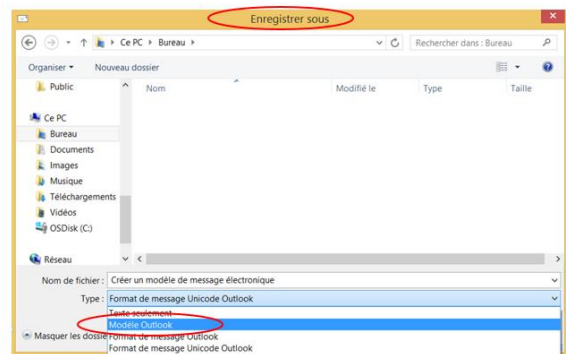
Enregistrer sous

Ce PC ▸ Bureau ▸

Rechercher dans : Bureau

Organiser ▾ Nouveau dossier

Public

Ce PC

Bureau

Documents

Images

Musique

Téléchargements

Vidéos

OSDisk (C:)

Réseau

Nom

Modifié le

Type

Taille

Nom de fichier : Créer un modèle de message électronique

Type : Format de message Unicode Outlook

Texte seulement

Modèle Outlook

Format de message Outlook

Format de message Unicode Outlook

Masquer les dossie